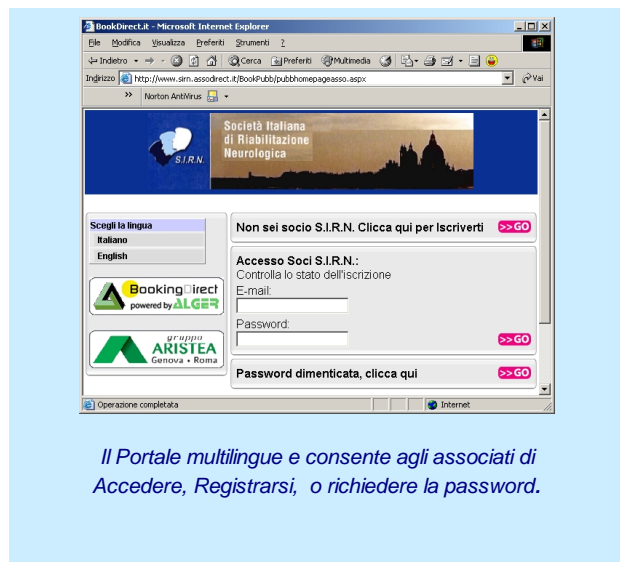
BookDirect.it - Microsoft Internet Explorer

File Modifica Visualizza Preferiti Strumenti ?

Indietro Cerca Preferiti Multimedia

Indirizzo http://www.sirn.assodirect.it/BookPubb/pubbhomepageasso.aspx Vai

Norton AntiVirus

S.I.R.N.

Società Italiana di Riabilitazione Neurologica

Scegli la lingua
Italiano
English

BookingDirect powered by ALGER

gruppo ARISTEA Genova • Roma

Non sei socio S.I.R.N. Clicca qui per Iscriverti >>GO

Accesso Soci S.I.R.N.:
Controlla lo stato dell'iscrizione
E-mail:
Password:
>>GO

Password dimenticata, clicca qui >>GO

Operazione completata Internet

Il Portale multilingue e consente agli associati di Accedere, Registrarsi, o richiedere la password.